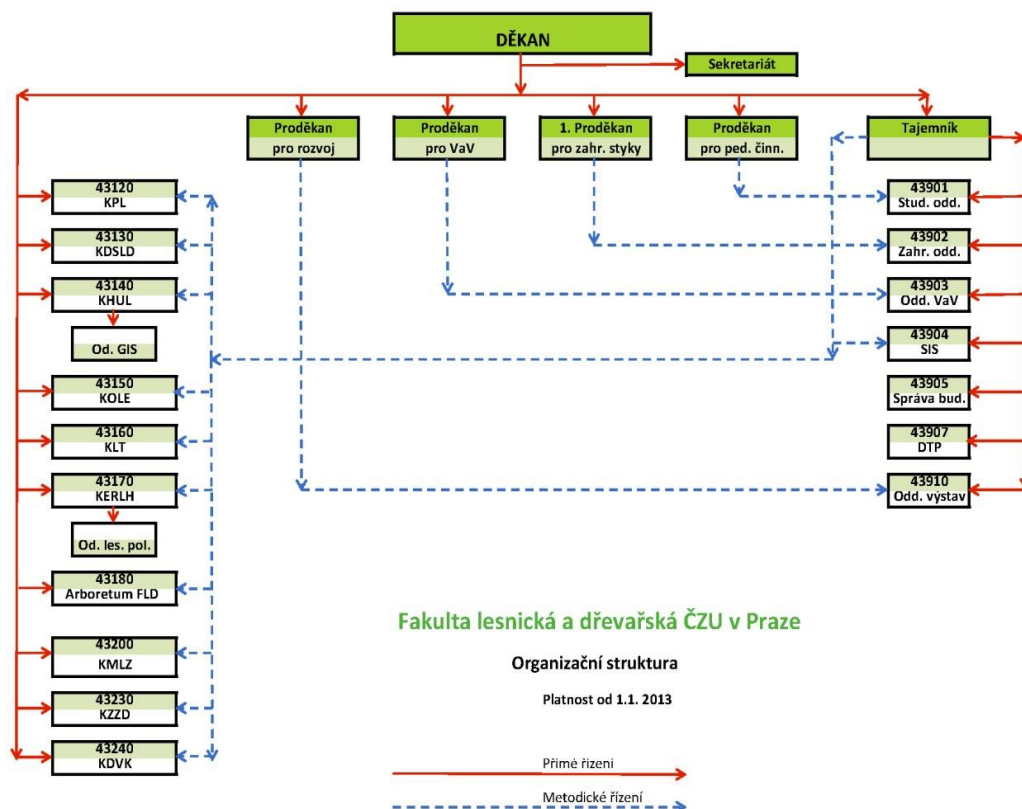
DĚKAN

Sekretariát

Proděkan pro rozvoj

Proděkan pro VaV

1. Proděkan pro zahr. styky

Proděkan pro ped. činn.

Tajemník

43120 KPL

43130 KDSLD

43140 KHUL

Od. GIS

43150 KOLE

43160 KLT

43170 KERLH

Od. les. pol.

43180 Arboretum FLD

43200 KMLZ

43230 KZZD

43240 KDVK

43901 Stud. odd.

43902 Zahr. odd.

43903 Odd. VaV

43904 SIS

43905 Správa bud.

43907 DTP

43910 Odd. výstav

Fakulta lesnická a dřevařská ČZU v Praze

Organizační struktura

Platnost od 1.1. 2013

Přímé řízení

Metodické řízení